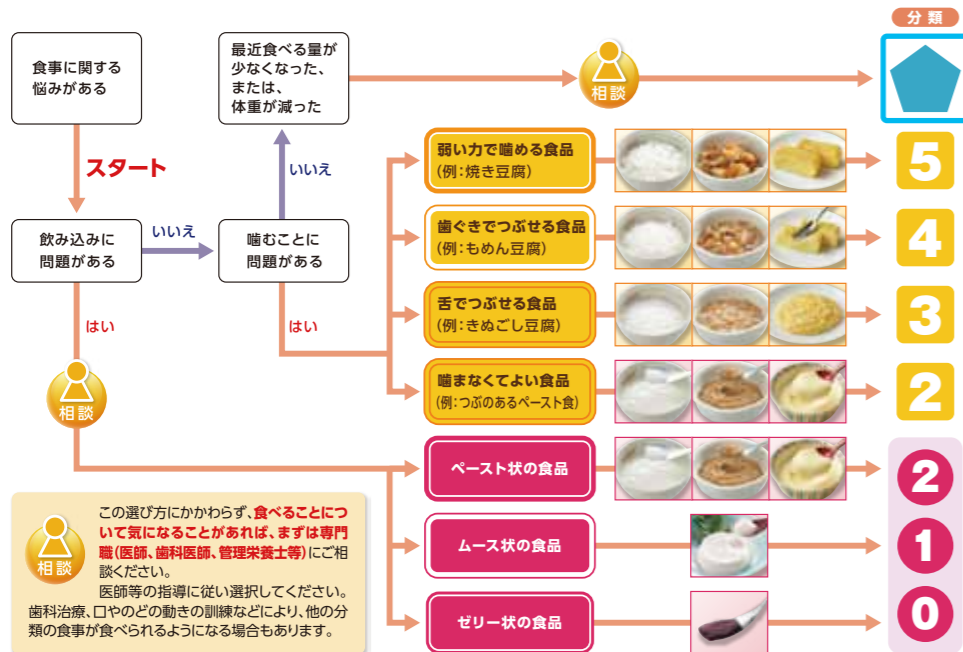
分類

食事に関する悩みがある

スタート

最近食べる量が少なくなった、または、体重が減った

相談

いいえ

飲み込みに問題がある

いいえ

噛むことに問題がある

はい

はい

相談

弱い力で噛める食品
(例:焼き豆腐)

5

歯ぐきでつぶせる食品
(例:もめん豆腐)

4

舌でつぶせる食品
(例:きぬごし豆腐)

3

噛まなくてよい食品
(例:つぶのあるペースト食)

2

ペースト状の食品

2

ムース状の食品

1

ゼリー状の食品

0

相談

この選び方にかかわらず、食べることについて気になることがあれば、まずは専門職(医師、歯科医師、管理栄養士等)にご相談ください。
医師等の指導に従い選択してください。
歯科治療、口やのどの動きの訓練などにより、他の分類の食事が食べられるようになる場合もあります。